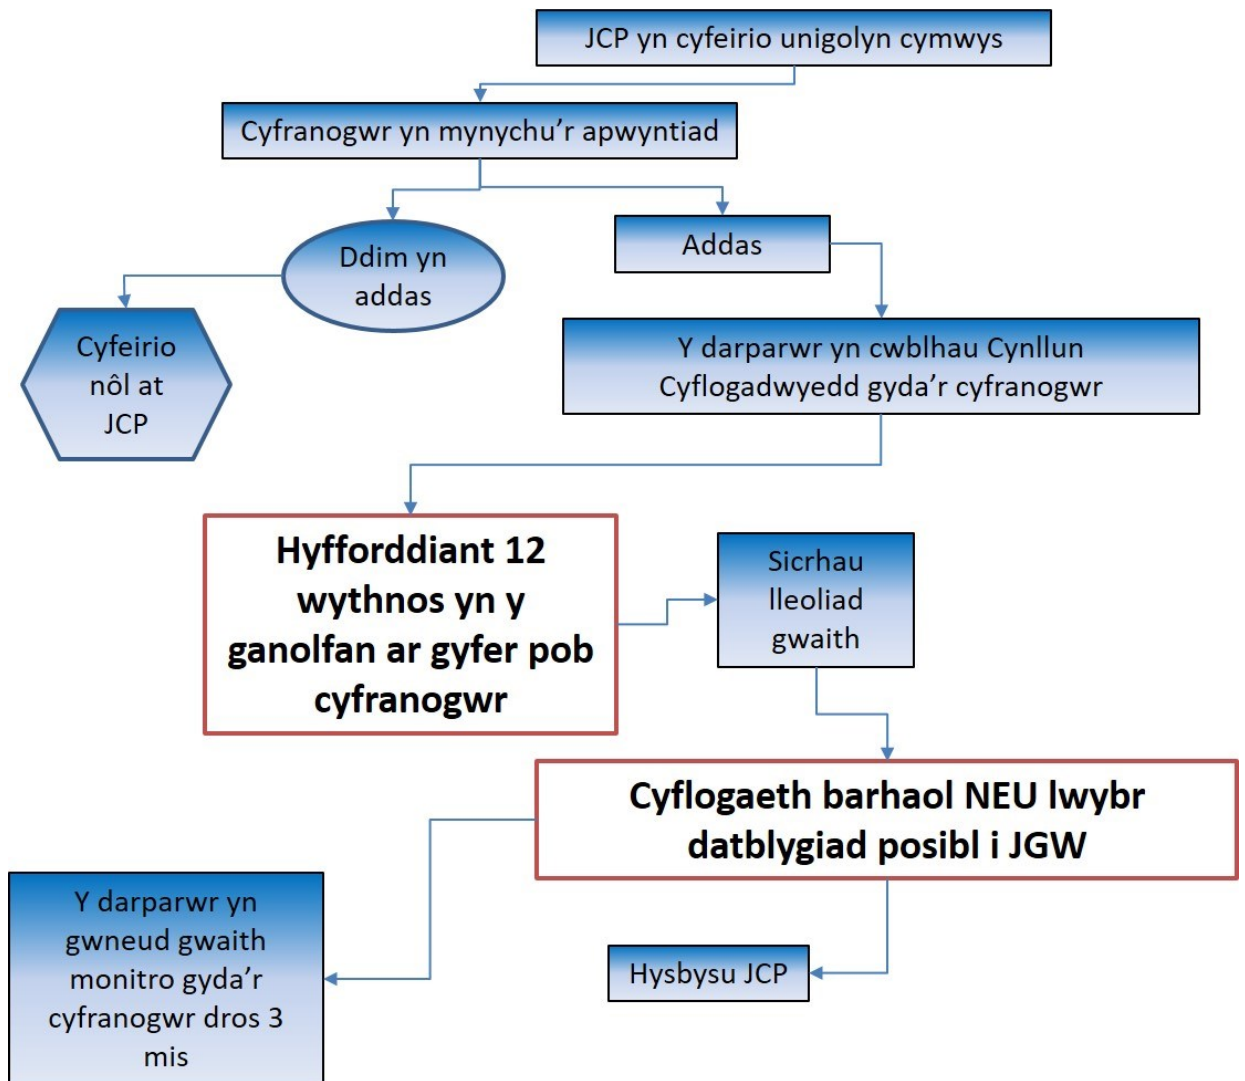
JCP yn cyfeirio unigolyn cymwys

Cyfranogwr yn mynychu'r apwyntiad

Ddim yn addas

Addas

Cyfeirio nôl at JCP

Y darparwr yn cwblhau Cynllun Cyflogadwyedd gyda'r cyfranogwr

Hyfforddiant 12 wythnos yn y ganolfan ar gyfer pob cyfranogwr

Sicrhau lleoliad gwaith

Cyflogaeth barhaol NEU lwybr datblygiad posibl i JGW

Y darparwr yn gwneud gwaith monitro gyda'r cyfranogwr dros 3 mis

Hysbysu JCP